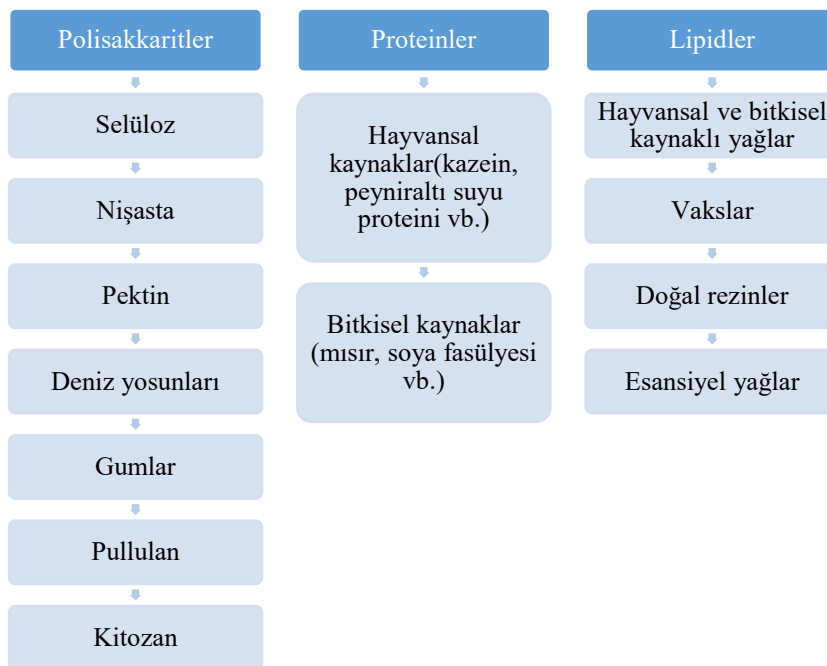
Polisakkaritler

Selüloz

Nişasta

Pektin

Deniz yosunları

Gumlar

Pullulan

Kitozan

Proteinler

Hayvansal kaynaklar(kazein, peyniraltı suyu proteini vb.)

Bitkisel kaynaklar (mısır, soya fasülyesi vb.)

Lipidler

Hayvansal ve bitkisel kaynaklı yağlar

Vakslar

Doğal rezinler

Esansiyel yağlar